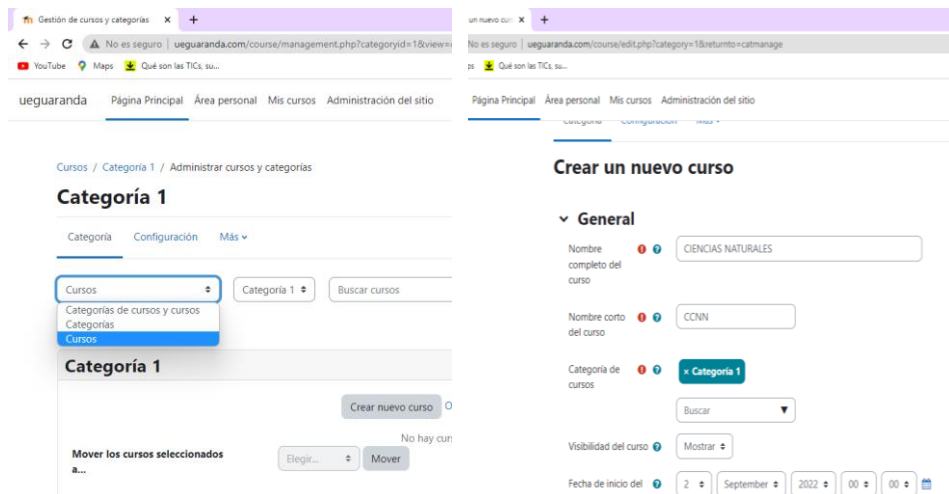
Gestión de cursos y categorías ×

No es seguro | ueguaranda.com/course/management.php?categoryid=1&view=

YouTube Maps Qué son las TICs, su...

ueguaranda Página Principal Área personal Mis cursos Administración del sitio

Cursos / Categoría 1 / Administrar cursos y categorías

Categoría 1

Categoría Configuración Más

Cursos

Categoría 1

Buscar cursos

Categorías de cursos y cursos
Categorías
Cursos

Categoría 1

Crear nuevo curso O

No hay cur

Mover los cursos seleccionados a...

Elegir...

Mover

un nuevo cur ×

No es seguro | ueguaranda.com/course/edit.php?category=1&returnto=catmanage

Qué son las TICs, su...

Página Principal Área personal Mis cursos Administración del sitio

Categoría Configuración Más

Crear un nuevo curso

General

Nombre completo del curso

CIENCIAS NATURALES

Nombre corto del curso

CCNN

Categoría de cursos

× Categoría 1

Buscar

Visibilidad del curso

Mostrar

Fecha de inicio del

2

September

2022

00

00